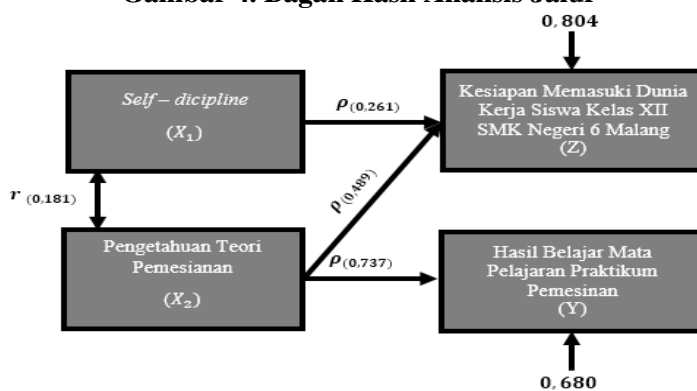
Gambar 4. Bagan Hasil Analisis Jalur

$0,804$

$Self-dicipline$

$(X_1)$

$\rho_{(0,261)}$

Kesiapan Memasuki Dunia Kerja Siswa Kelas XII SMK Negeri 6 Malang (Z)

$r_{(0,181)}$

$\rho_{(0,489)}$

Pengetahuan Teori Pemesianan

$(X_2)$

$\rho_{(0,737)}$

Hasil Belajar Mata Pelajaran Praktikum Pemesinan (Y)

$0,680$